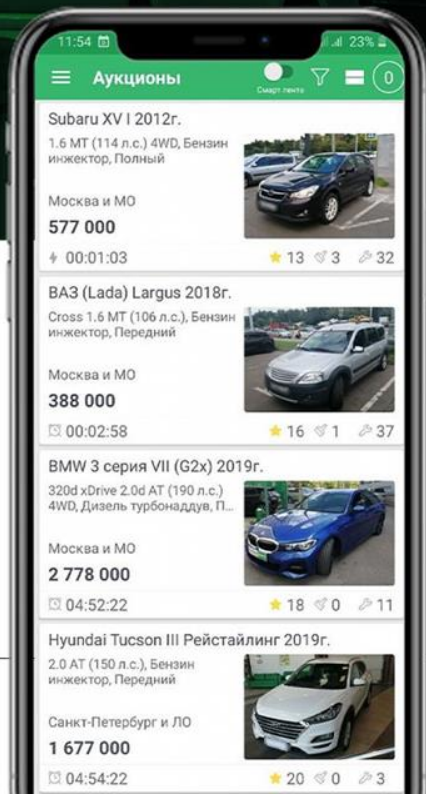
11:54 23%

Аукционы

Смарт лента

0

Subaru XV I 2012г.

1.6 MT (114 л.с.) 4WD, Бензин инжектор, Полный

Москва и МО

577 000

00:01:03

13 3 32

ВАЗ (Lada) Largus 2018г.

Cross 1.6 MT (106 л.с.), Бензин инжектор, Передний

Москва и МО

388 000

00:02:58

16 1 37

BMW 3 серия VII (G2x) 2019г.

320d xDrive 2.0d AT (190 л.с.) 4WD, Дизель турбонаддув, П...

Москва и МО

2 778 000

04:52:22

18 0 11

Hyundai Tucson III Рейстайлинг 2019г.

2.0 AT (150 л.с.), Бензин инжектор, Передний

Санкт-Петербург и ЛО

1 677 000

04:54:22

20 0 3